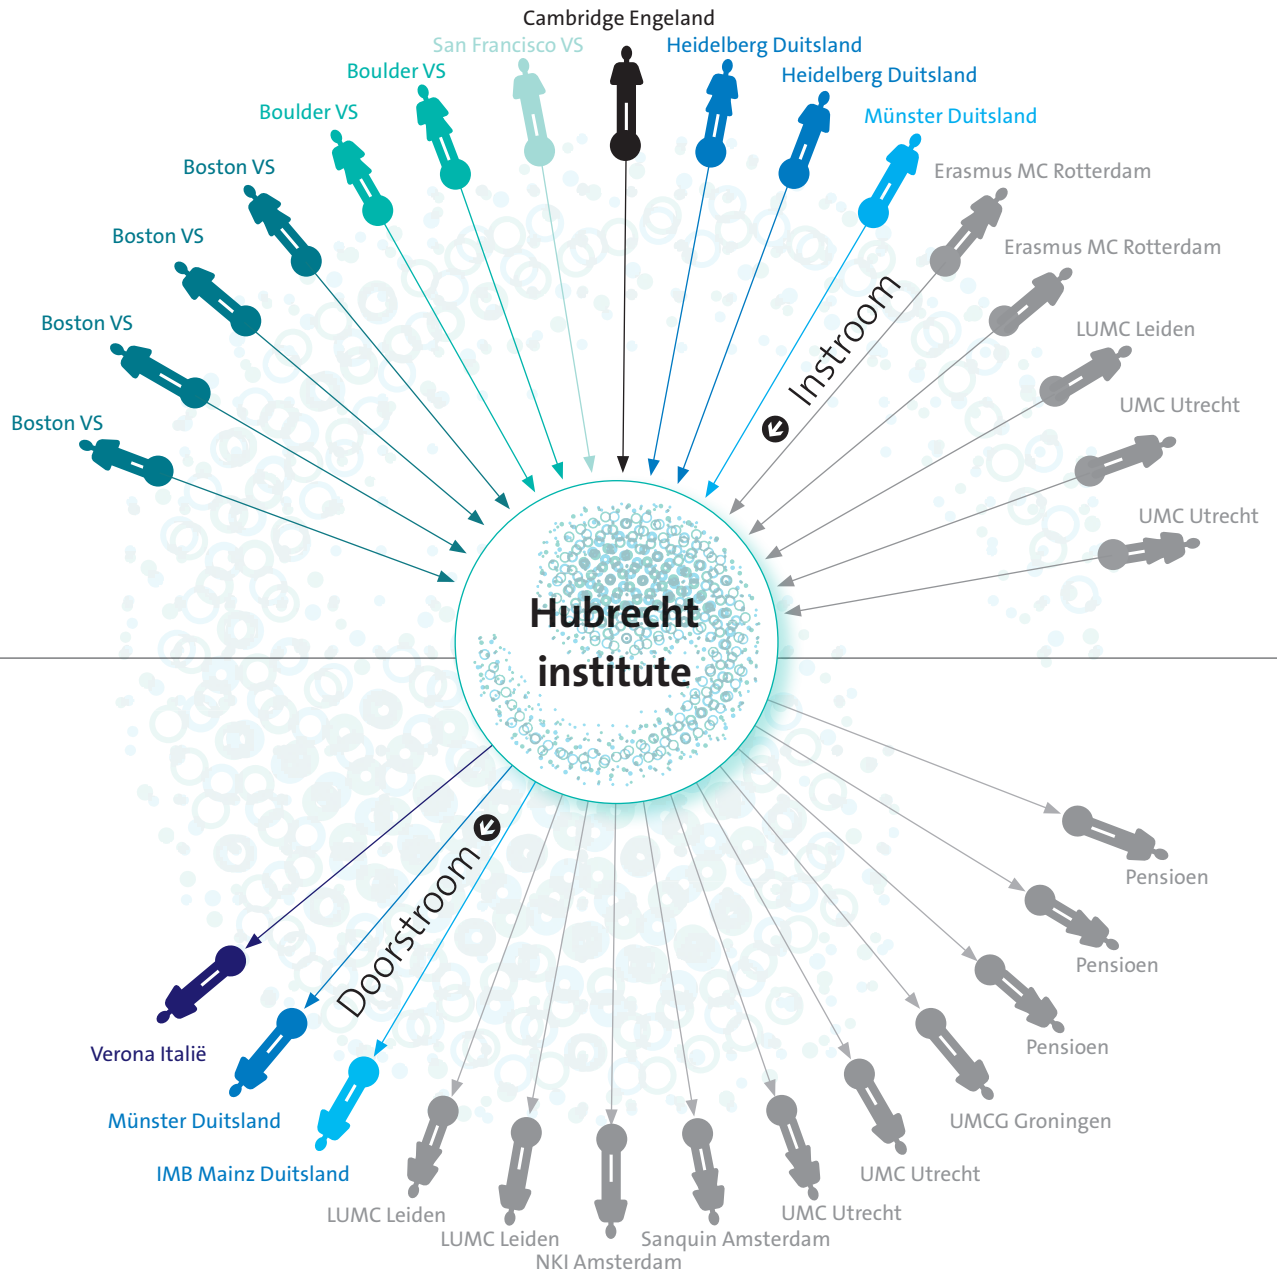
Cambridge Engeland
San Francisco VS
Heidelberg Duitsland
Heidelberg Duitsland
Boulder VS
Boulder VS
Münster Duitsland
Boston VS
Erasmus MC Rotterdam
Boston VS
Erasmus MC Rotterdam
Boston VS
LUMC Leiden
Instroom
UMC Utrecht
Boston VS
UMC Utrecht

Hubrecht institute

Pensioen
Pensioen
Doorstroom
Pensioen
UMCG Groningen
Verona Italië
UMC Utrecht
Münster Duitsland
UMC Utrecht
IMB Mainz Duitsland
LUMC Leiden
LUMC Leiden
Sanquin Amsterdam
NKI Amsterdam